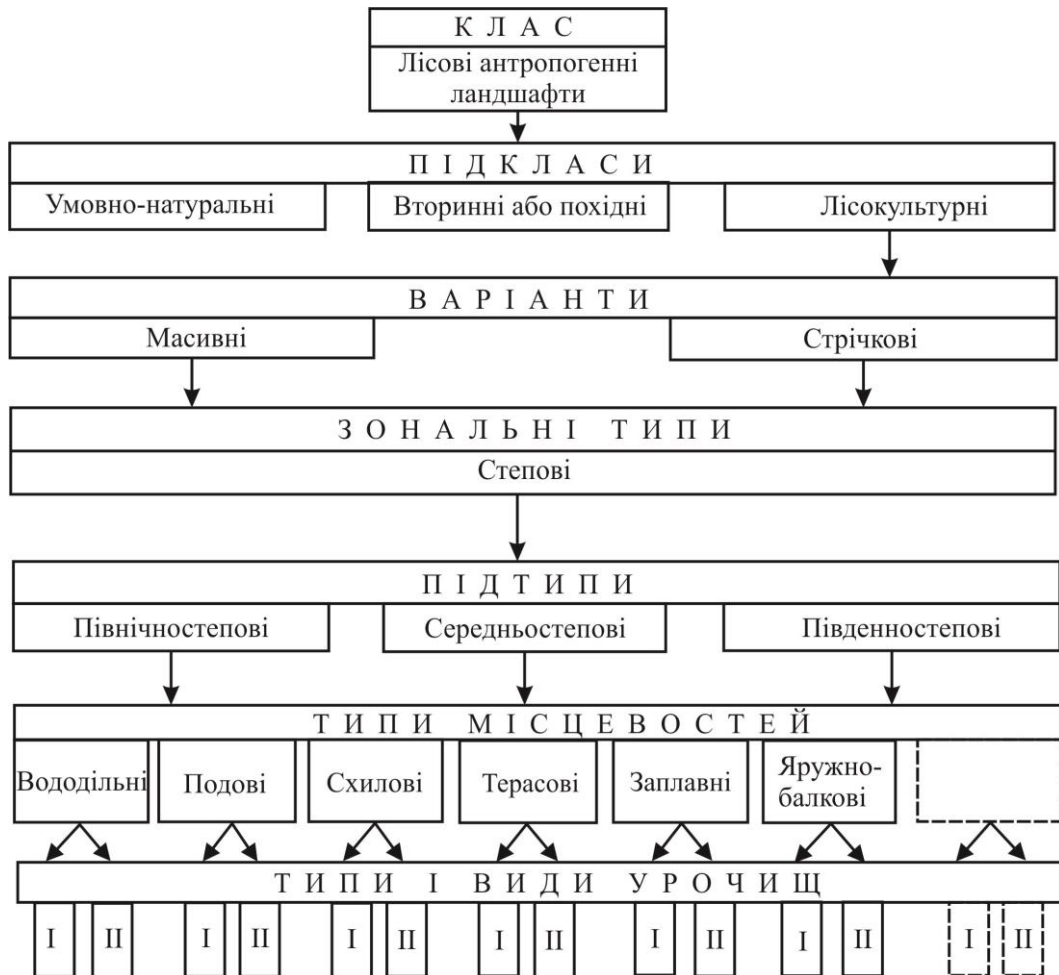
К Л А С
Лісові антропогенні ландшафти

П І Д К Л А С И
Умовно-натуральні
Вторинні або похідні
Лісокультурні

В А Р І А Н Т И
Масивні
Стрічкові

З О Н А Л Ь Н І Т И П И
Степові

П І Д Т И П И
Північностепові
Середньостепові
Південностепові

Т И П И М І С Ц Е В О С Т Е Й
Вододільні
Подові
Схилові
Терасові
Заплавні
Яружно-балкові

Т И П И І В И Д И У Р О Ч И Щ
I II I II I II I II I II I II I II